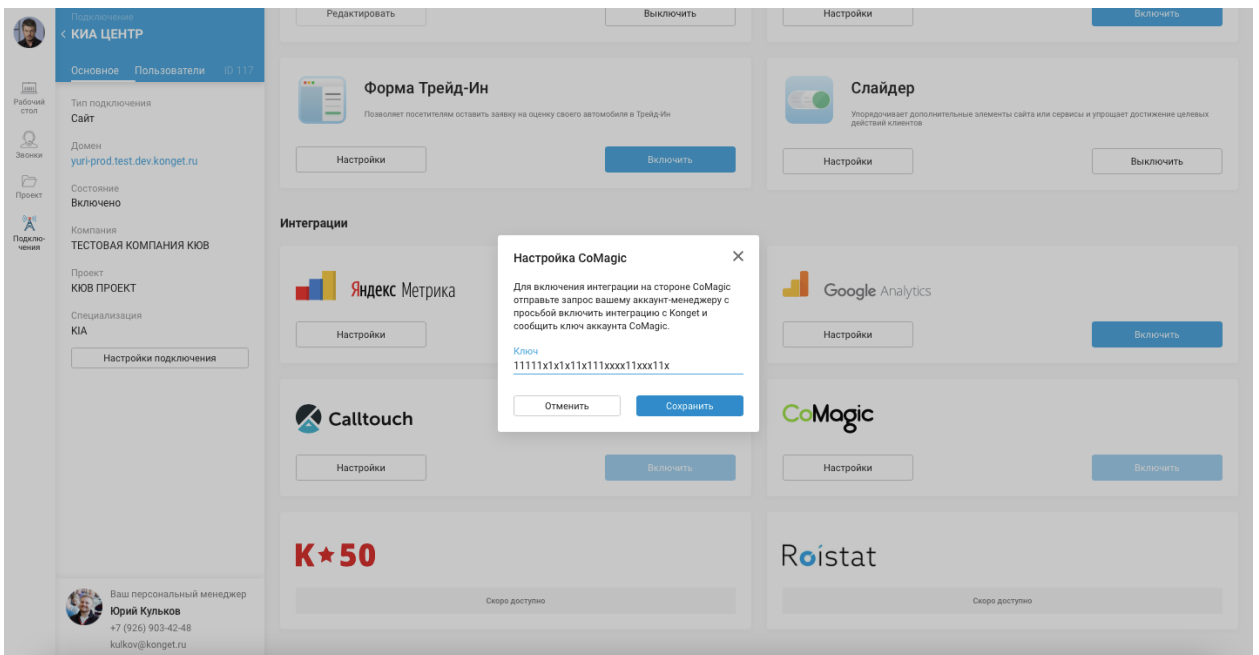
Рабочий стол
Звонки
Проект
Подключения

Подключения
< КИА ЦЕНТР
Основное Пользователи ID 117

Тип подключения
Сайт
Домен
yuri-prod.test.dev.konget.ru
Состояние
Включено
Компания
ТЕСТОВАЯ КОМПАНИЯ КЮВ
Проект
КЮВ ПРОЕКТ
Специализация
KIA
Настройки подключения

Ваш персональный менеджер
Юрий Кульков
+7 (926) 903-42-48
kulkov@konget.ru

Редактировать
Выключить
Настройки
Включить

Форма Трейд-Ин
Позволяет посетителям оставить заявку на оценку своего автомобиля в Трейд-Ин
Настройки
Включить

Слайдер
Упорядочивает дополнительные элементы сайта или сервисы и упрощает достижение целевых действий клиентов
Настройки
Выключить

Интеграции

Яндекс Метрика
Настройки

Google Analytics
Настройки
Включить

Calltouch
Настройки
Включить

CoMagic
Настройки
Включить

K★50
Скоро доступно

Roistat
Скоро доступно

Настройка CoMagic
Для включения интеграции на стороне CoMagic отправьте запрос вашему аккаунт-менеджеру с просьбой включить интеграцию с Konget и сообщить ключ аккаунта CoMagic.
Ключ
11111x1x1x11x111xxxx11xxx11x
Отменить
Сохранить